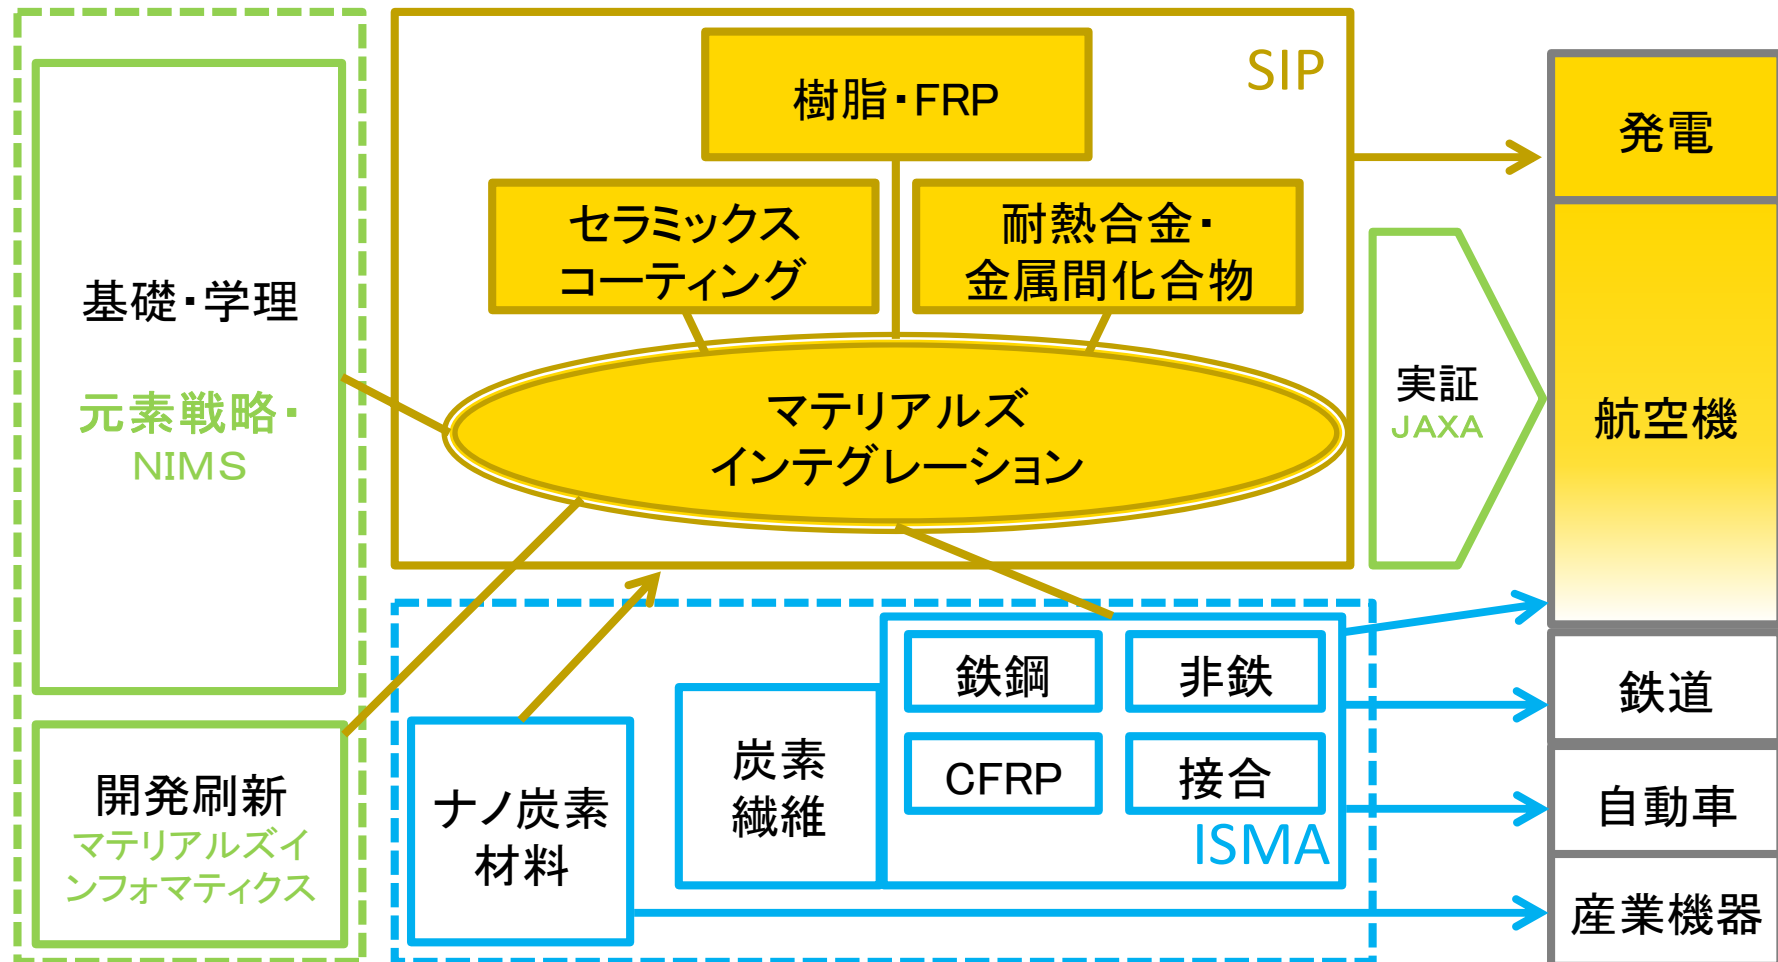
基礎・学理

元素戦略・
NIMS

開発刷新
マテリアルズインフォマティクス

SIP

樹脂・FRP

セラミックス
コーティング

耐熱合金・
金属間化合物

マテリアルズ
インテグレーション

実証
JAXA

発電

航空機

鉄道

自動車

産業機器

ナノ炭素
材料

炭素
繊維

鉄鋼

非鉄

CFRP

接合

ISMA